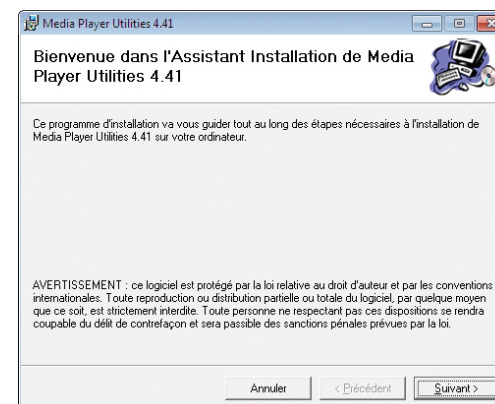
Media Player Utilities 4.41

Bienvenue dans l'Assistant Installation de Media Player Utilities 4.41

Ce programme d'installation va vous guider tout au long des étapes nécessaires à l'installation de Media Player Utilities 4.41 sur votre ordinateur.

AVERTISSEMENT : ce logiciel est protégé par la loi relative au droit d'auteur et par les conventions internationales. Toute reproduction ou distribution partielle ou totale du logiciel, par quelque moyen que ce soit, est strictement interdite. Toute personne ne respectant pas ces dispositions se rendra coupable du délit de contrefaçon et sera passible des sanctions pénales prévues par la loi.

Annuler
< Précédent
Suivant >